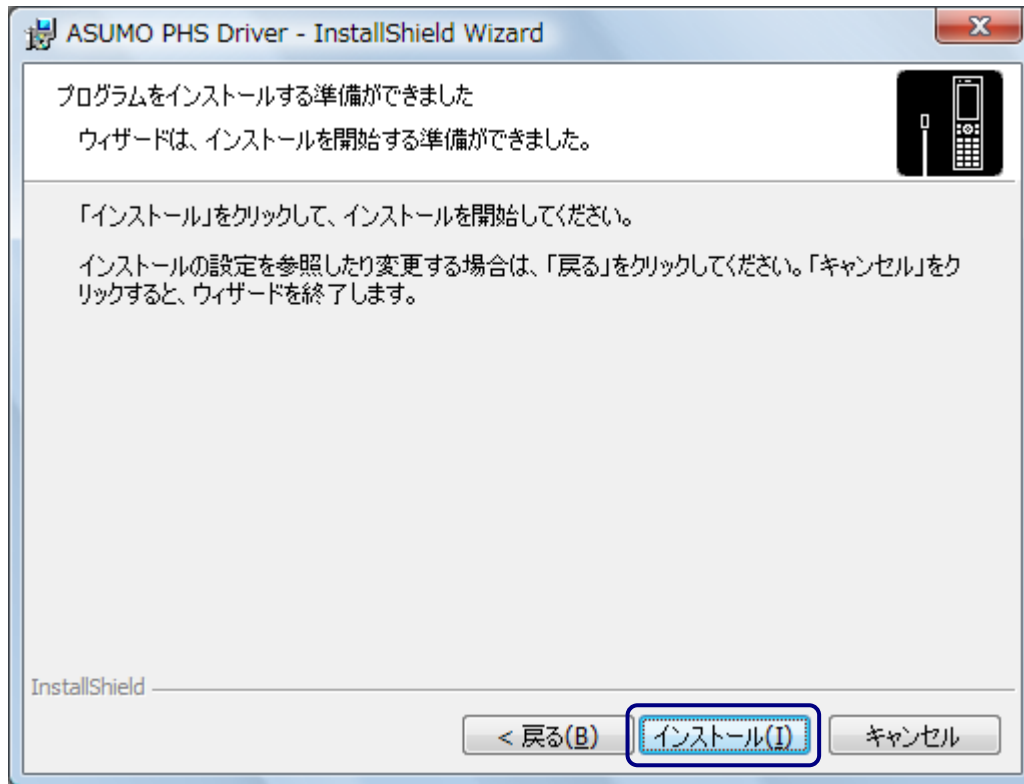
ASUMO PHS Driver - InstallShield Wizard

プログラムをインストールする準備ができました

ウィザードは、インストールを開始する準備ができました。

「インストール」をクリックして、インストールを開始してください。

インストールの設定を参照したり変更する場合は、「戻る」をクリックしてください。「キャンセル」をクリックすると、ウィザードを終了します。

InstallShield

< 戻る(B)

インストール(I)

キャンセル